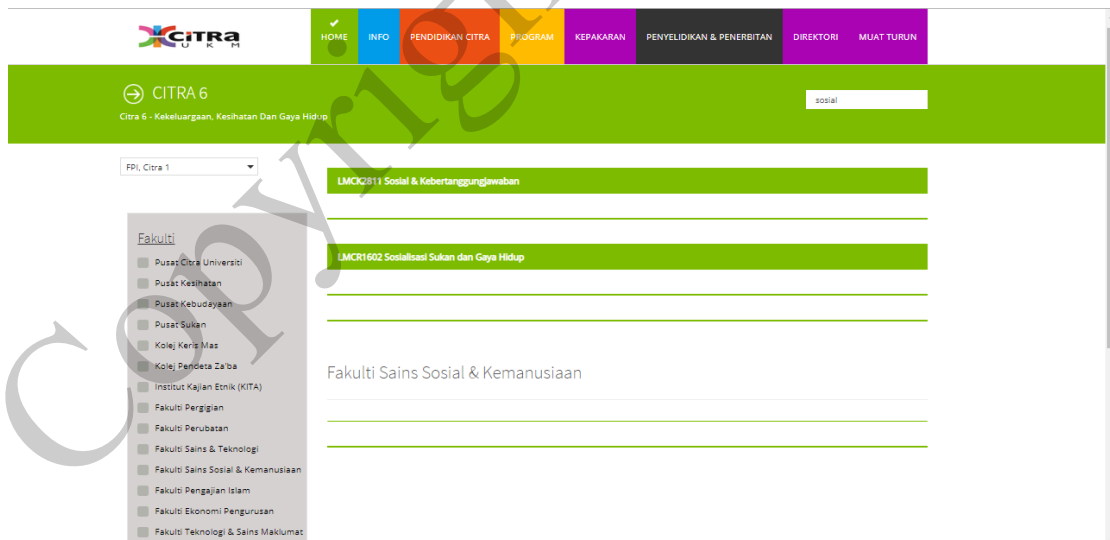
CITRA
U K M

HOME
INFO
PENDIDIKAN CITRA
PROGRAM
KEPAKARAN
PENYELIDIKAN & PENERBITAN
DIREKTORI
MUAT TURUN

CITRA 6
Citra 6 - Kekeluargaan, Kesihatan Dan Gaya Hidup

sosial

FPI, Citra 1

Fakulti
Pusat Citra Universiti
Pusat Kesihatan
Pusat Kebudayaan
Pusat Sukan
Kolej Keris Mas
Kolej Pendeta Za'ba
Institut Kajian Etnik (KITA)
Fakulti Pergigian
Fakulti Perubatan
Fakulti Sains & Teknologi
Fakulti Sains Sosial & Kemanusiaan
Fakulti Pengajian Islam
Fakulti Ekonomi Pengurusan
Fakulti Teknologi & Sains Maklumat

LMCK2811 Sosial & Kebertanggungjawaban

LMCR1602 Sosialisasi Sukan dan Gaya Hidup

Fakulti Sains Sosial & Kemanusiaan

Copyright